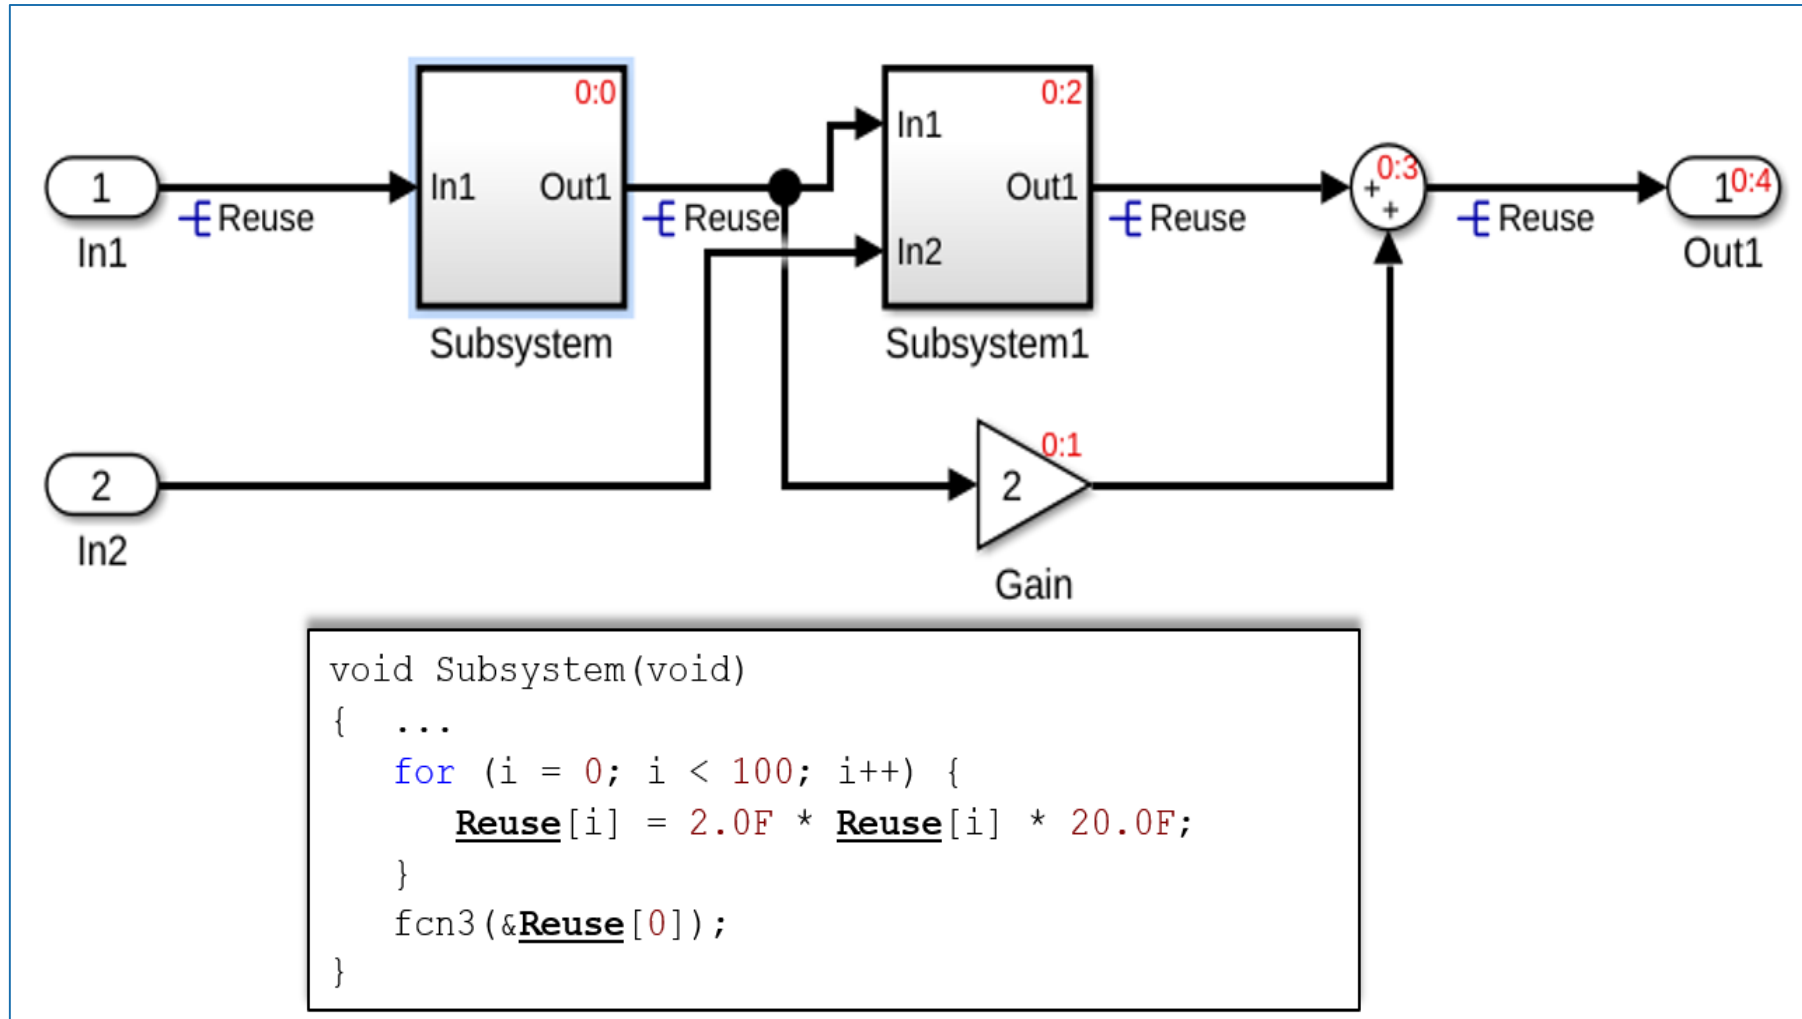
1
In1
Reuse
0:0
In1
Out1
Subsystem
Reuse
0:2
In1
Out1
In2
Subsystem1
Reuse
0:3
+
+
Reuse
1
0:4
Out1
2
In2
0:1
2
Gain

void Subsystem(void)
{ ...
for (i = 0; i < 100; i++) {
Reuse[i] = 2.0F * Reuse[i] * 20.0F;
}
fcn3(&Reuse[0]);
}